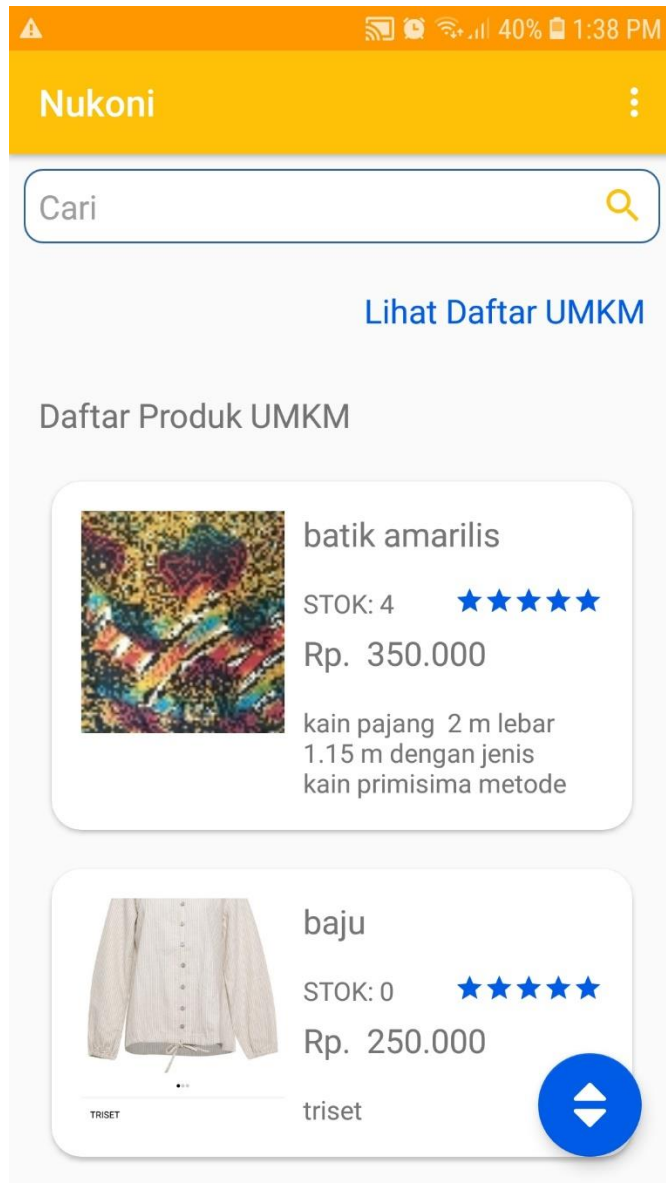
40% 1:38 PM

Nukoni

Cari

Lihat Daftar UMKM

Daftar Produk UMKM

batik amarilis
STOK: 4
Rp. 350.000
kain pajang 2 m lebar 1.15 m dengan jenis kain primisima metode

TRISET
baju
STOK: 0
Rp. 250.000
triset